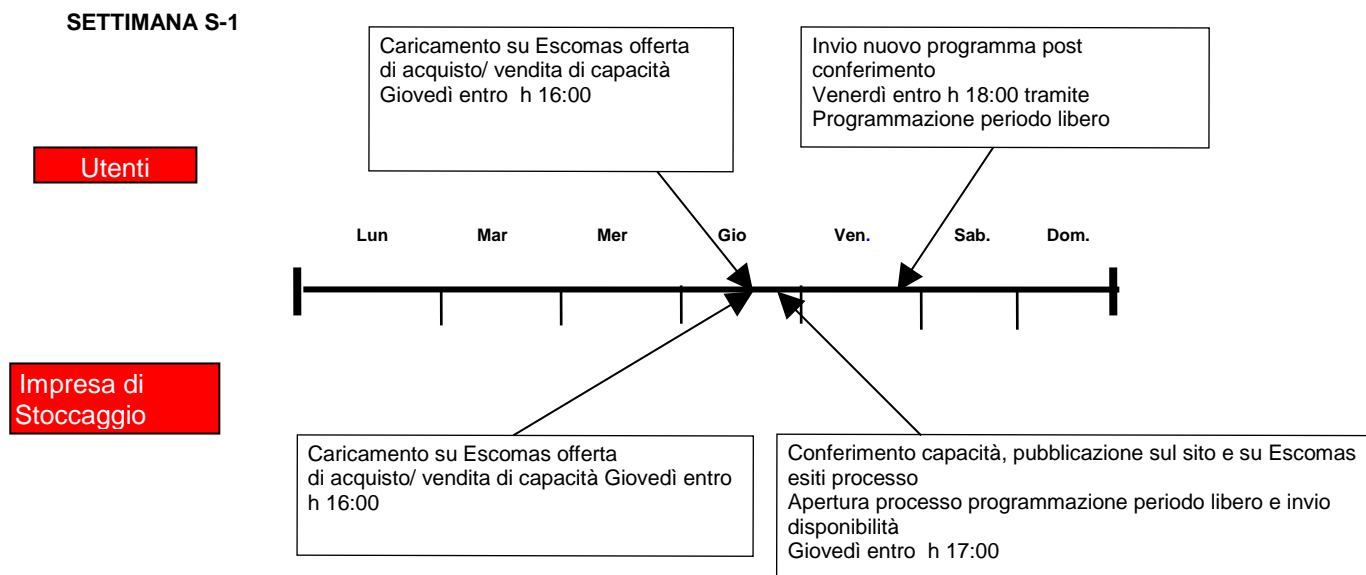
SETTIMANA S-1

Caricamento su Escomas offerta di acquisto/ vendita di capacità Giovedì entro h 16:00

Invio nuovo programma post conferimento
Venerdì entro h 18:00 tramite Programmazione periodo libero

Utenti

Lun Mar Mer Gio Ven. Sab. Dom.

Impresa di Stoccaggio

Caricamento su Escomas offerta di acquisto/ vendita di capacità Giovedì entro h 16:00

Conferimento capacità, pubblicazione sul sito e su Escomas esiti processo
Apertura processo programmazione periodo libero e invio disponibilità
Giovedì entro h 17:00